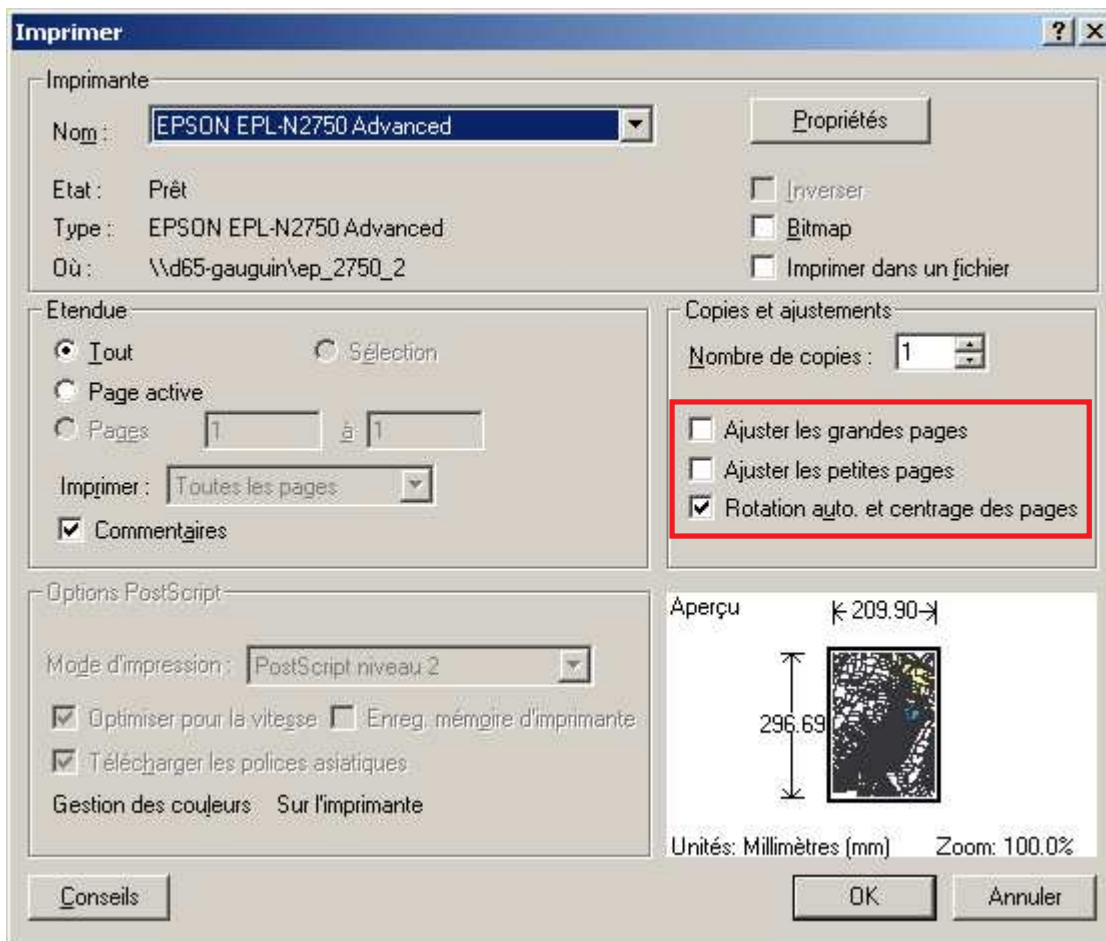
Imprimer

?
X

Imprimante

Nom : EPSON EPL-N2750 Advanced

Propriétés

Etat : Prêt

Type : EPSON EPL-N2750 Advanced

Où : \\d65-gauguin\ep_2750_2

Inverser

Bitmap

Imprimer dans un fichier

Etendue

Tout

Sélection

Page active

Pages 1 à 1

Imprimer : Toutes les pages

Commentaires

Copies et ajustements

Nombre de copies : 1

Ajuster les grandes pages

Ajuster les petites pages

Rotation auto. et centrage des pages

Options PostScript

Mode d'impression : PostScript niveau 2

Optimiser pour la vitesse

Enreg. mémoire d'imprimante

Télécharger les polices asiatiques

Gestion des couleurs Sur l'imprimante

Aperçu

209.90

296.69

Unités: Millimètres (mm) Zoom: 100.0%

Conseils

OK

Annuler